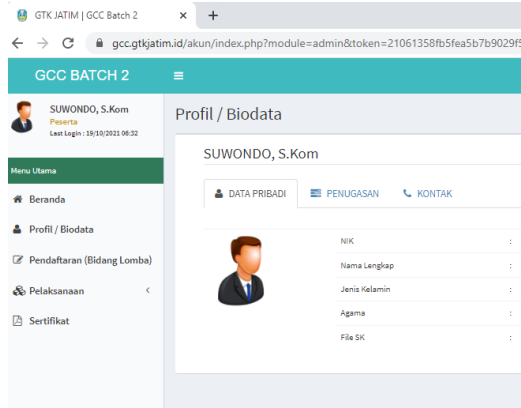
GTK JATIM | GCC Batch 2 × +

gcc.gtkjatim.id/akun/index.php?module=admin&token=21061358fb5fea5b7b9029f5

GCC BATCH 2

SUWONDO, S.Kom
Peserta
Last Login : 19/10/2021 06:32

Menu Utama

Beranda

Profil / Biodata

Pendaftaran (Bidang Lomba)

Pelaksanaan

Sertifikat

Profil / Biodata

SUWONDO, S.Kom

DATA PRIBADI

PENUGASAN

KONTAK

| NIK | : |
|---|---|
| Nama Lengkap | : |
| Jenis Kelamin | : |
| Agama | : |
| File SK | : |